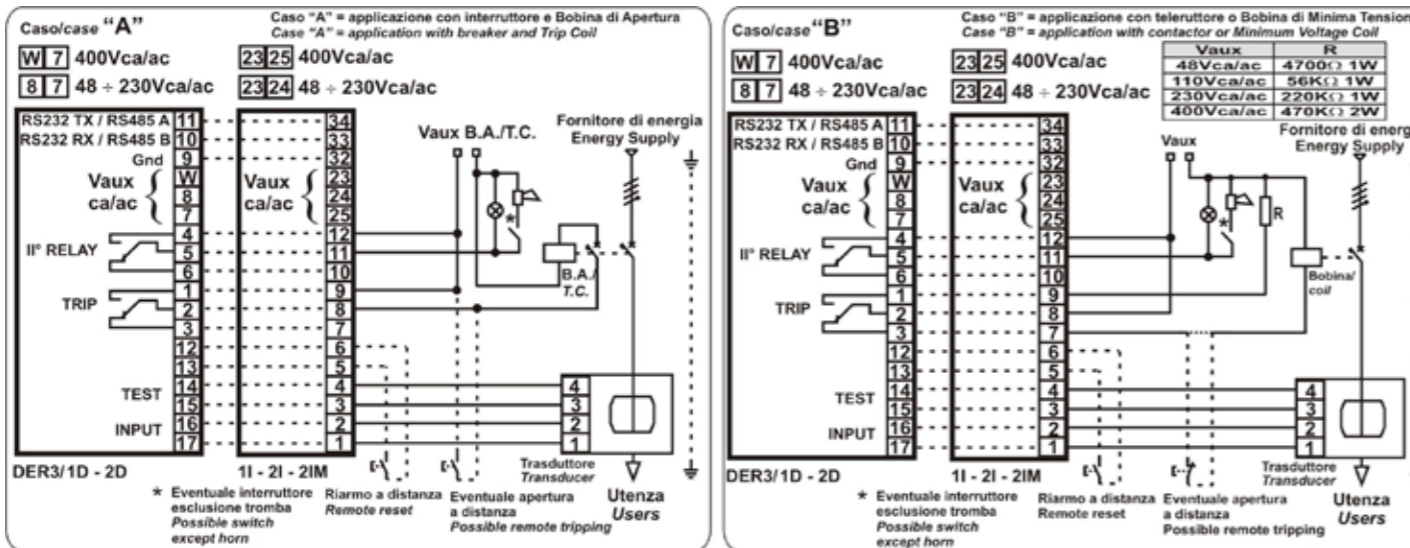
Caso/case "A"

Caso "A" = applicazione con interruttore e Bobina di Apertura
Case "A" = application with breaker and Trip Coil

W 7 400Vca/ac
8 7 48 ÷ 230Vca/ac
23 25 400Vca/ac
23 24 48 ÷ 230Vca/ac

RS232 TX / RS485 A 11
RS232 RX / RS485 B 10
Gnd 9
Vaux ca/ac W 8 7
II° RELAY 4 5 6
TRIP 1 2 3
12 13
TEST 14 15
INPUT 16 17

34 33 32
Vaux ca/ac 23 24 25
12 11 10 9 8 7 6 5 4 3 2 1

Vaux B.A./T.C.
Fornitore di energia
Energy Supply
B.A./T.C.
*
4 3 2 1

DER3/1D - 2D
1I - 2I - 2IM
Trasduttore
Transducer

* Eventuale interruttore esclusione tromba
Possible switch except horn
Riarmo a distanza
Remote reset
Eventuale apertura a distanza
Possible remote tripping
Utenza
Users

Caso/case "B"

Caso "B" = applicazione con teleruttore o Bobina di Minima Tension
Case "B" = application with contactor or Minimum Voltage Coil

W 7 400Vca/ac
8 7 48 ÷ 230Vca/ac
23 25 400Vca/ac
23 24 48 ÷ 230Vca/ac

| Vaux | R |
|---|---|
| 48Vca/ac | 4700Ω 1W |
| 110Vca/ac | 56KΩ 1W |
| 230Vca/ac | 220KΩ 1W |
| 400Vca/ac | 470KΩ 2W |

RS232 TX / RS485 A 11
RS232 RX / RS485 B 10
Gnd 9
Vaux ca/ac W 8 7
II° RELAY 4 5 6
TRIP 1 2 3
12 13
TEST 14 15
INPUT 16 17

34 33 32
Vaux ca/ac 23 24 25
12 11 10 9 8 7 6 5 4 3 2 1

Vaux
Fornitore di energ
Energy Supply
R
*
Bobina/
coil
4 3 2 1

DER3/1D - 2D
1I - 2I - 2IM
Trasduttore
Transducer

* Eventuale interruttore esclusione tromba
Possible switch except horn
Riarmo a distanza
Remote reset
Eventuale apertura a distanza
Possible remote tripping
Utenza
Users